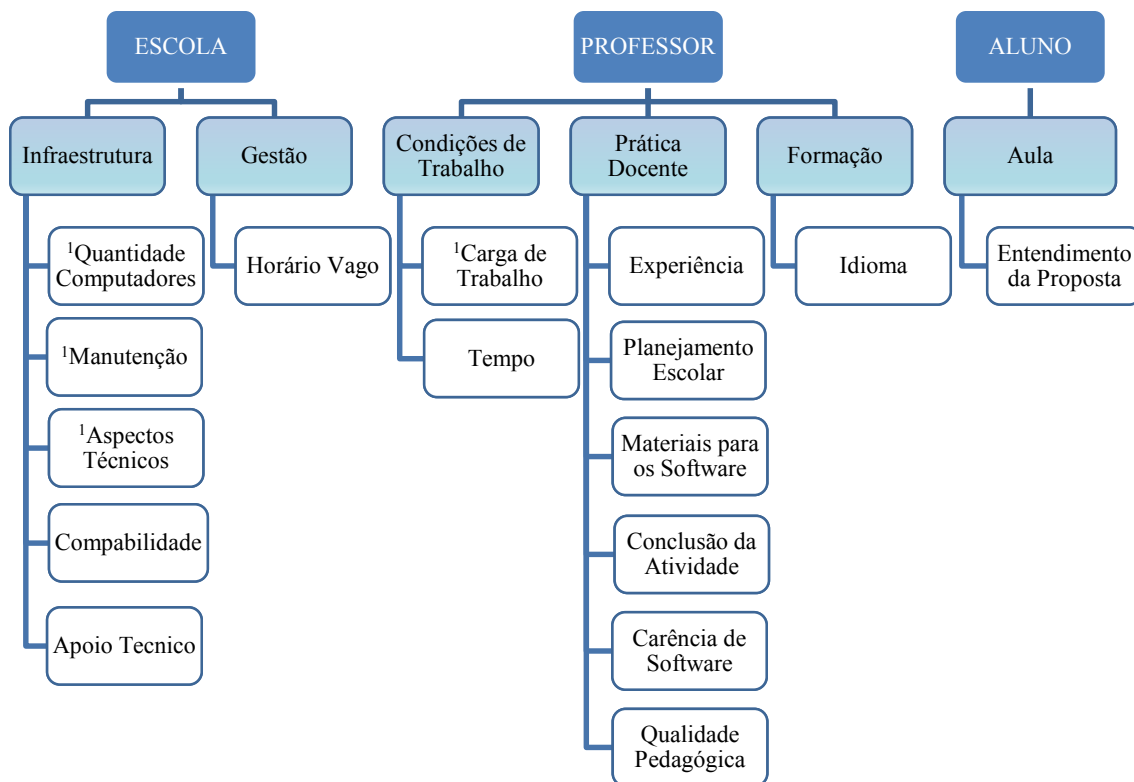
ESCOLA

Infraestrutura

$^{1}$Quantidade Computadores

$^{1}$Manutenção

$^{1}$Aspectos Técnicos

Compabilidade

Apoio Tecnico

Gestão

Horário Vago

PROFESSOR

Condições de Trabalho

$^{1}$Carga de Trabalho

Tempo

Prática Docente

Experiência

Planejamento Escolar

Materiais para os Software

Conclusão da Atividade

Carência de Software

Qualidade Pedagógica

Formação

Idioma

ALUNO

Aula

Entendimento da Proposta